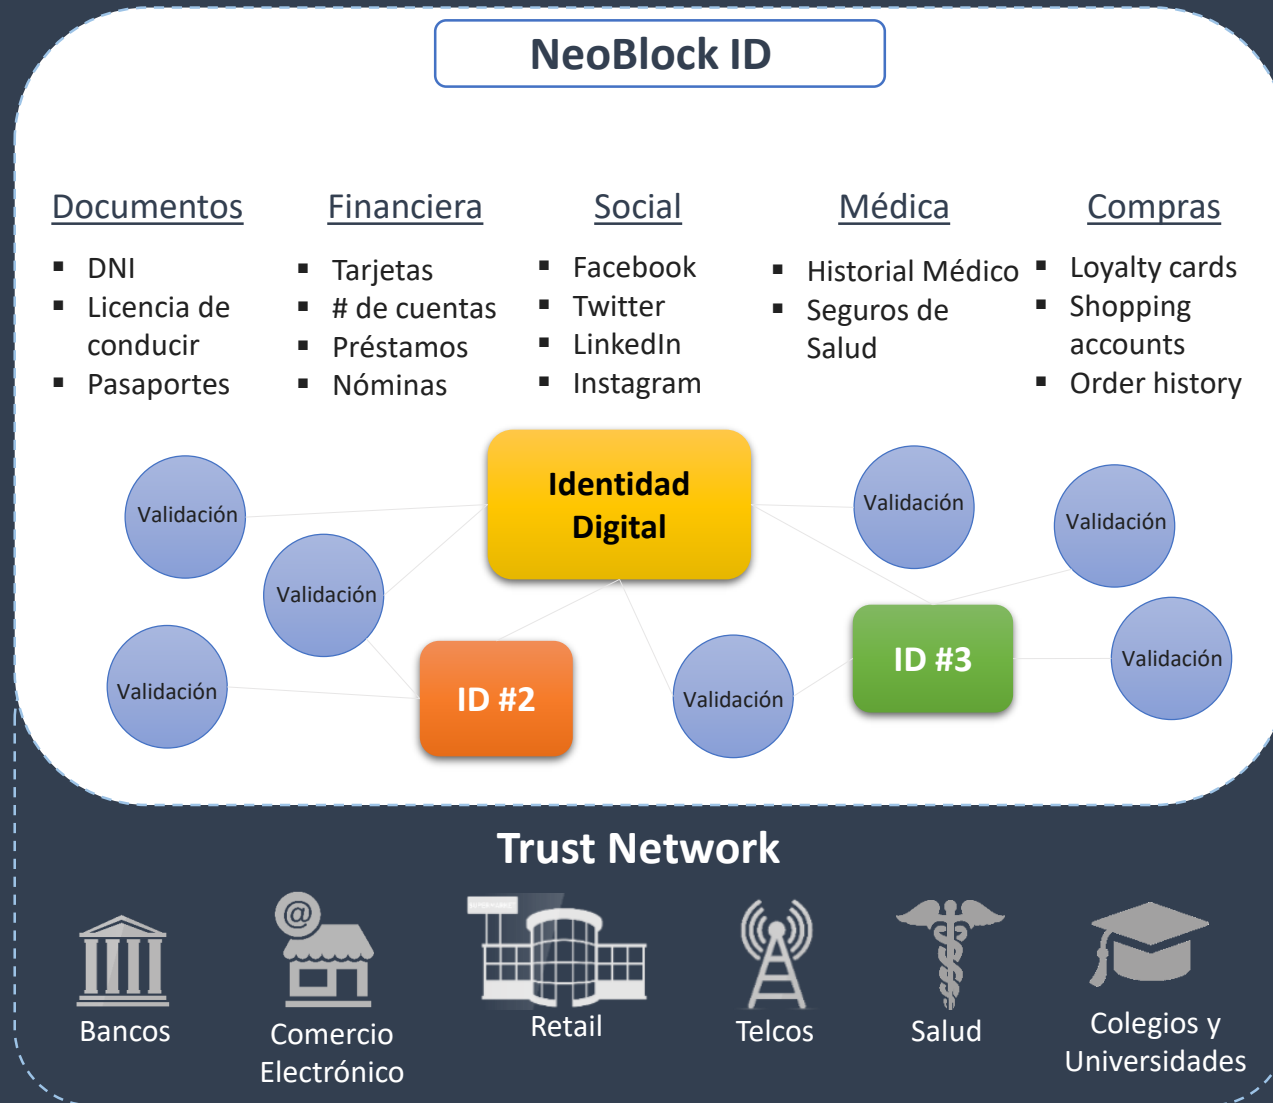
NeoBlock ID

Documentos
- DNI
- Licencia de conducir
- Pasaportes

Financiera
- Tarjetas
- # de cuentas
- Préstamos
- Nóminas

Social
- Facebook
- Twitter
- LinkedIn
- Instagram

Médica
- Historial Médico
- Seguros de Salud

Compras
- Loyalty cards
- Shopping accounts
- Order history

Validación

Identidad Digital

Validación

Validación

Validación

Validación

ID #2

Validación

ID #3

Validación

Trust Network

Bancos

@

Comercio Electrónico

Retail

Telcos

Salud

Colegios y Universidades